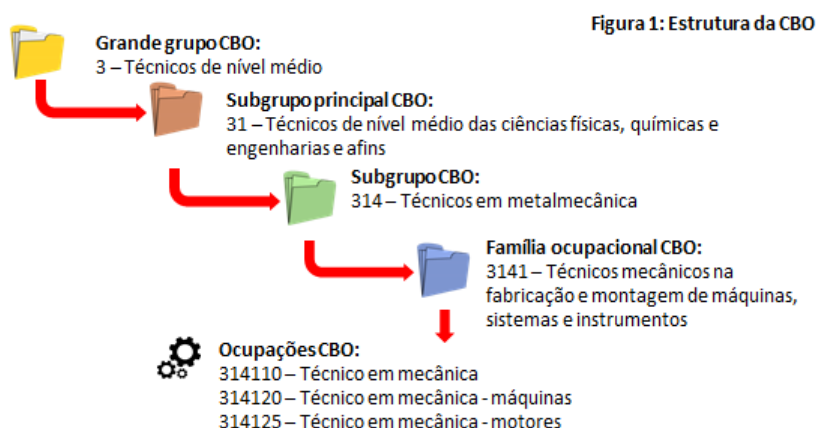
Figura 1: Estrutura da CBO

Grande grupo CBO:
3 – Técnicos de nível médio

Subgrupo principal CBO:
31 – Técnicos de nível médio das ciências físicas, químicas e engenharias e afins

Subgrupo CBO:
314 – Técnicos em metalmecânica

Família ocupacional CBO:
3141 – Técnicos mecânicos na fabricação e montagem de máquinas, sistemas e instrumentos

Ocupações CBO:
314110 – Técnico em mecânica
314120 – Técnico em mecânica - máquinas
314125 – Técnico em mecânica - motores